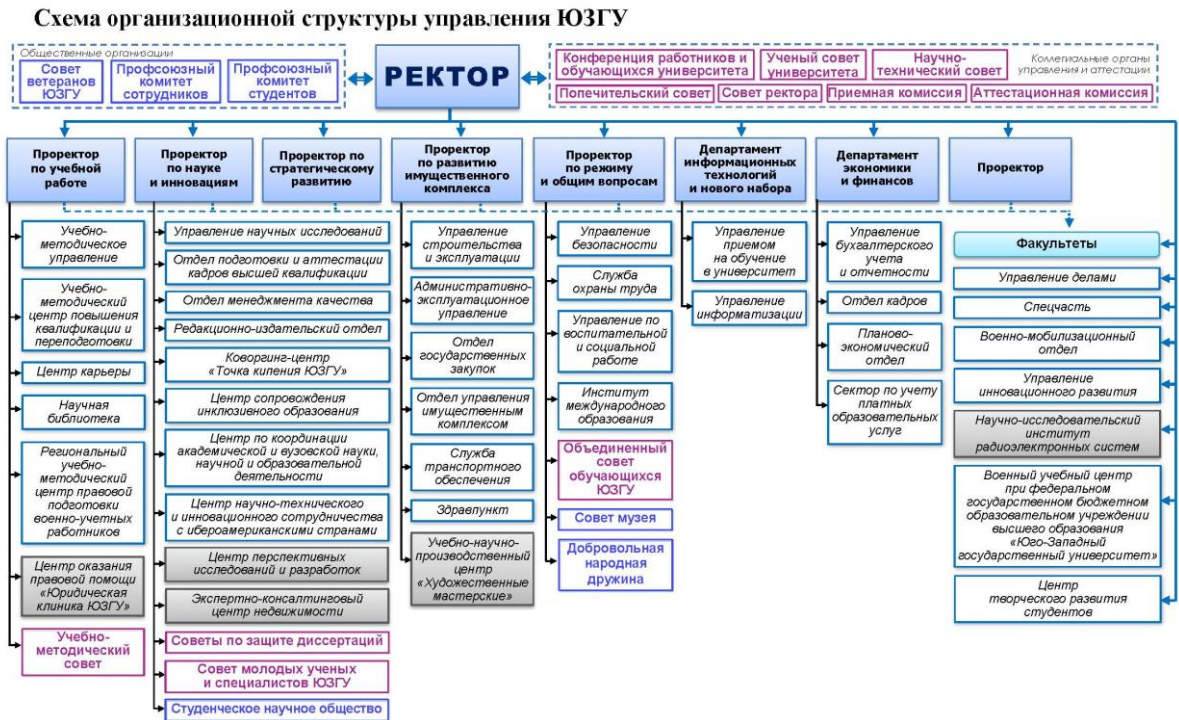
Схема организационной структуры управления ЮЗГУ

Общественные организации

Совет ветеранов ЮЗГУ

Профсоюзный комитет сотрудников

Профсоюзный комитет студентов

РЕКТОР

Конференция работников и обучающихся университета

Ученый совет университета

Научно-технический совет

Коллегиальные органы управления и аттестации

Попечительский совет

Совет ректора

Приемная комиссия

Аттестационная комиссия

Проректор по учебной работе

Учебно-методическое управление

Учебно-методический центр повышения квалификации и переподготовки

Центр карьеры

Научная библиотека

Региональный учебно-методический центр правовой подготовки военно-учетных работников

Центр оказания правовой помощи «Юридическая клиника ЮЗГУ»

Учебно-методический совет

Проректор по науке и инновациям

Проректор по стратегическому развитию

Управление научных исследований

Отдел подготовки и аттестации кадров высшей квалификации

Отдел менеджмента качества

Редакционно-издательский отдел

Коворкинг-центр «Точка кипения ЮЗГУ»

Центр сопровождения инклюзивного образования

Центр по координации академической и вузовской науки, научной и образовательной деятельности

Центр научно-технического и инновационного сотрудничества с ибероамериканскими странами

Центр перспективных исследований и разработок

Экспертно-консалтинговый центр недвижимости

Советы по защите диссертаций

Совет молодых ученых и специалистов ЮЗГУ

Студенческое научное общество

Проректор по развитию имущественного комплекса

Управление строительства и эксплуатации

Административно-эксплуатационное управление

Отдел государственных закупок

Отдел управления имущественным комплексом

Служба транспортного обеспечения

Здравпункт

Учебно-научно-производственный центр «Художественные мастерские»

Проректор по режиму и общим вопросам

Управление безопасности

Служба охраны труда

Управление по воспитательной и социальной работе

Институт международного образования

Объединенный совет обучающихся ЮЗГУ

Совет музея

Добровольная народная дружина

Департамент информационных технологий и нового набора

Управление приемом на обучение в университет

Управление информатизации

Департамент экономики и финансов

Управление бухгалтерского учета и отчетности

Отдел кадров

Планово-экономический отдел

Сектор по учету платных образовательных услуг

Проректор

Факультеты

Управление делами

Спецчасть

Военно-мобилизационный отдел

Управление инновационного развития

Научно-исследовательский институт радиоэлектронных систем

Военный учебный центр при федеральном государственном бюджетном образовательном учреждении высшего образования «Юго-Западный государственный университет»

Центр творческого развития студентов